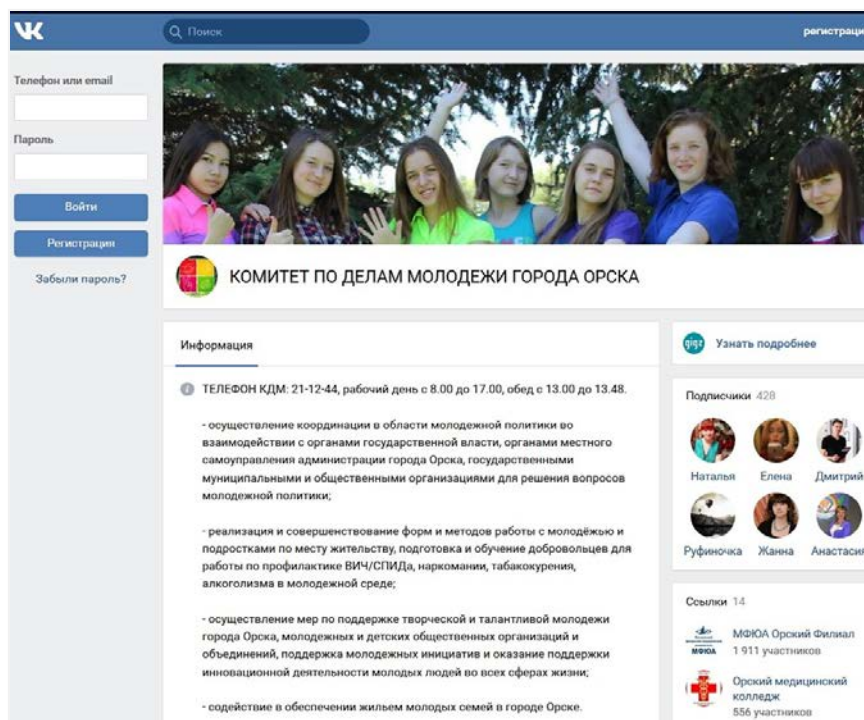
VK

Поиск

регистраци

Телефон или email

Пароль

Войти

Регистрация

Забыли пароль?

КОМИТЕТ ПО ДЕЛАМ МОЛОДЕЖИ ГОРОДА ОРСКА

Информация

ТЕЛЕФОН КДМ: 21-12-44, рабочий день с 8.00 до 17.00, обед с 13.00 до 13.48.

- осуществление координации в области молодежной политики во взаимодействии с органами государственной власти, органами местного самоуправления администрации города Орска, государственными муниципальными и общественными организациями для решения вопросов молодежной политики;

- реализация и совершенствование форм и методов работы с молодёжью и подростками по месту жительству, подготовка и обучение добровольцев для работы по профилактике ВИЧ/СПИДа, наркомании, табакокурения, алкоголизма в молодежной среде;

- осуществление мер по поддержке творческой и талантливой молодежи города Орска, молодежных и детских общественных организаций и объединений, поддержка молодежных инициатив и оказание поддержки инновационной деятельности молодых людей во всех сферах жизни;

- содействие в обеспечении жильем молодых семей в городе Орске.

Узнать подробнее

Подписчики 428

Наталья Елена Дмитрий

Руфиночка Жанна Анастаси

Ссылки 14

МФЮА Орский Филиал
1 911 участников

Орский медицинский колледж
556 участников